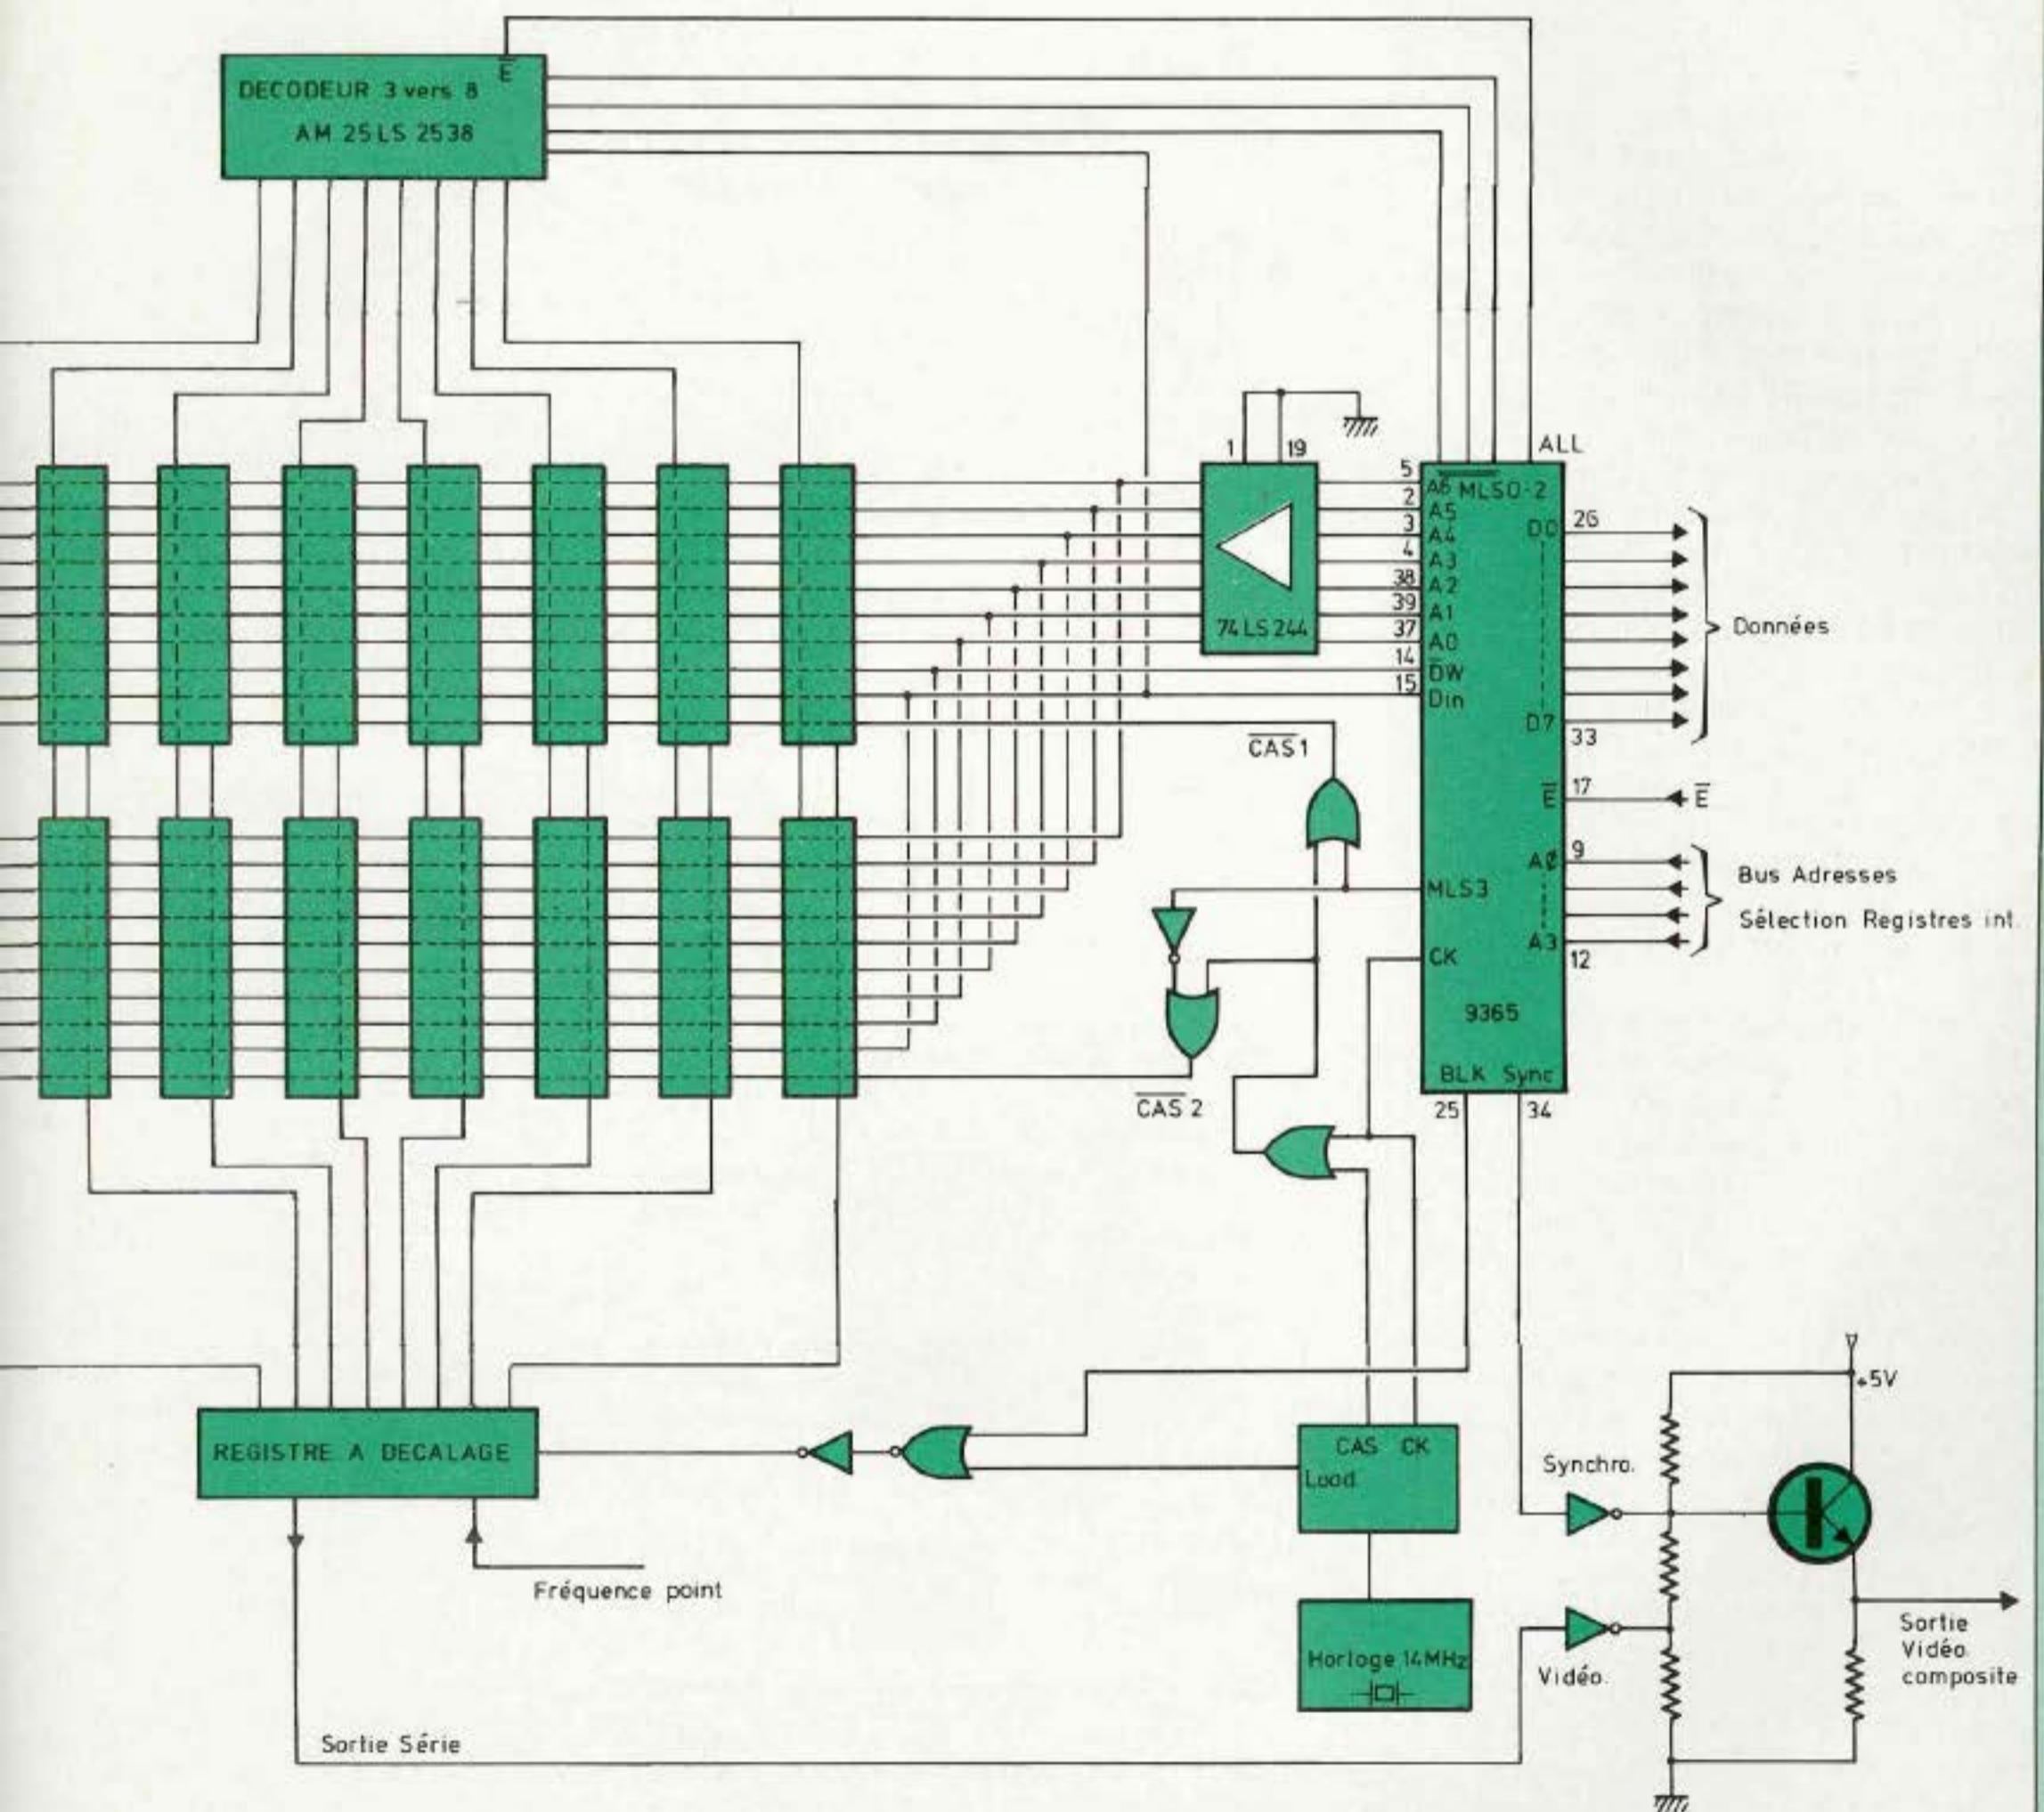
DECODEUR 3 vers 8
AM 25 LS 2538
$\overline{E}$

1
19
74 LS 244

ALL
5
2
3
4
38
39
37
14
15
A6
A5
A4
A3
A2
A1
A0
$\overline{DW}$
Din
$\overline{MLS0\text{-}2}$
D0
26
D7
33
Données
$\overline{E}$
17
$\overline{E}$
A0
9
A3
12
Bus Adresses
Sélection Registres int.
MLS3
CK
9365
BLK Sync
25
34

$\overline{CAS}$ 1
$\overline{CAS}$ 2

REGISTRE A DECALAGE
Fréquence point
CAS CK
Load
Horloge 14MHz
Synchro.
Vidéo.
+5V
Sortie Vidéo composite
Sortie Série